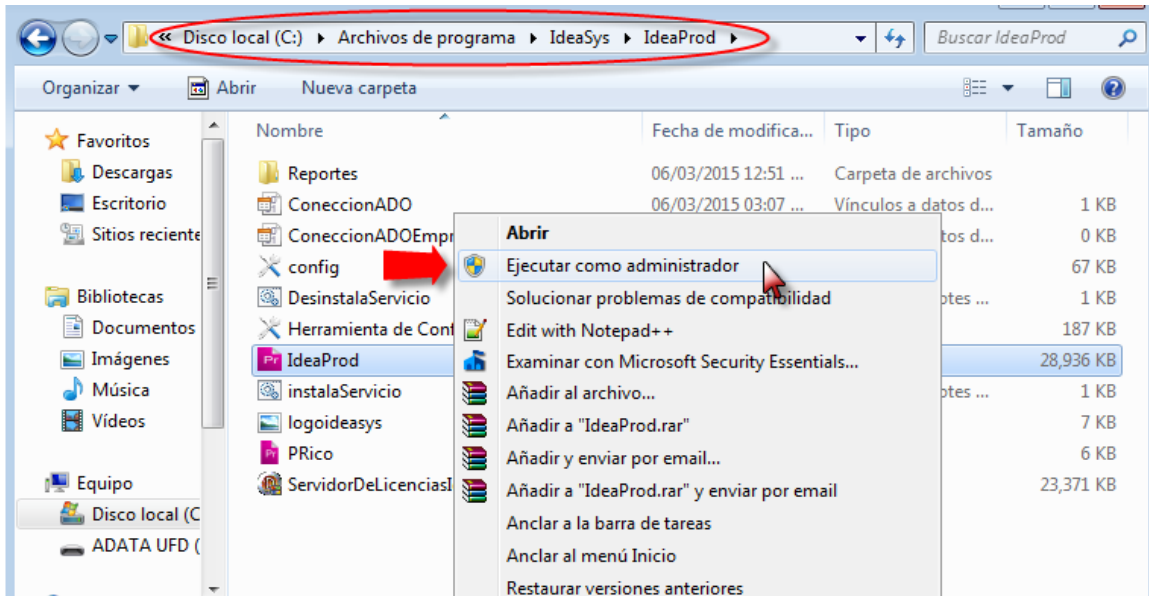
« Disco local (C:) ▸ Archivos de programa ▸ IdeaSys ▸ IdeaProd ▸

Buscar IdeaProd

Organizar ▾ Abrir Nueva carpeta

Favoritos
Descargas
Escritorio
Sitios recientes

Bibliotecas
Documentos
Imágenes
Música
Vídeos

Equipo
Disco local (C
ADATA UFD (

| Nombre | Fecha de modifica... | Tipo | Tamaño |
|---|---|---|---|
| Reportes | 06/03/2015 12:51 ... | Carpeta de archivos | |
| ConeccionADO | 06/03/2015 03:07 ... | Vínculos a datos d... | 1 KB |
| ConeccionADOEmpr | | tos d... | 0 KB |
| config | | | 67 KB |
| DesinstalaServicio | | otes ... | 1 KB |
| Herramienta de Conf | | | 187 KB |
| IdeaProd | | | 28,936 KB |
| instalaServicio | | otes ... | 1 KB |
| logoideasys | | | 7 KB |
| PRico | | | 6 KB |
| ServidorDeLicenciasI | | | 23,371 KB |

Abrir
Ejecutar como administrador
Solucionar problemas de compatibilidad
Edit with Notepad++
Examinar con Microsoft Security Essentials...
Añadir al archivo...
Añadir a "IdeaProd.rar"
Añadir y enviar por email...
Añadir a "IdeaProd.rar" y enviar por email
Anclar a la barra de tareas
Anclar al menú Inicio
Restaurar versiones anteriores